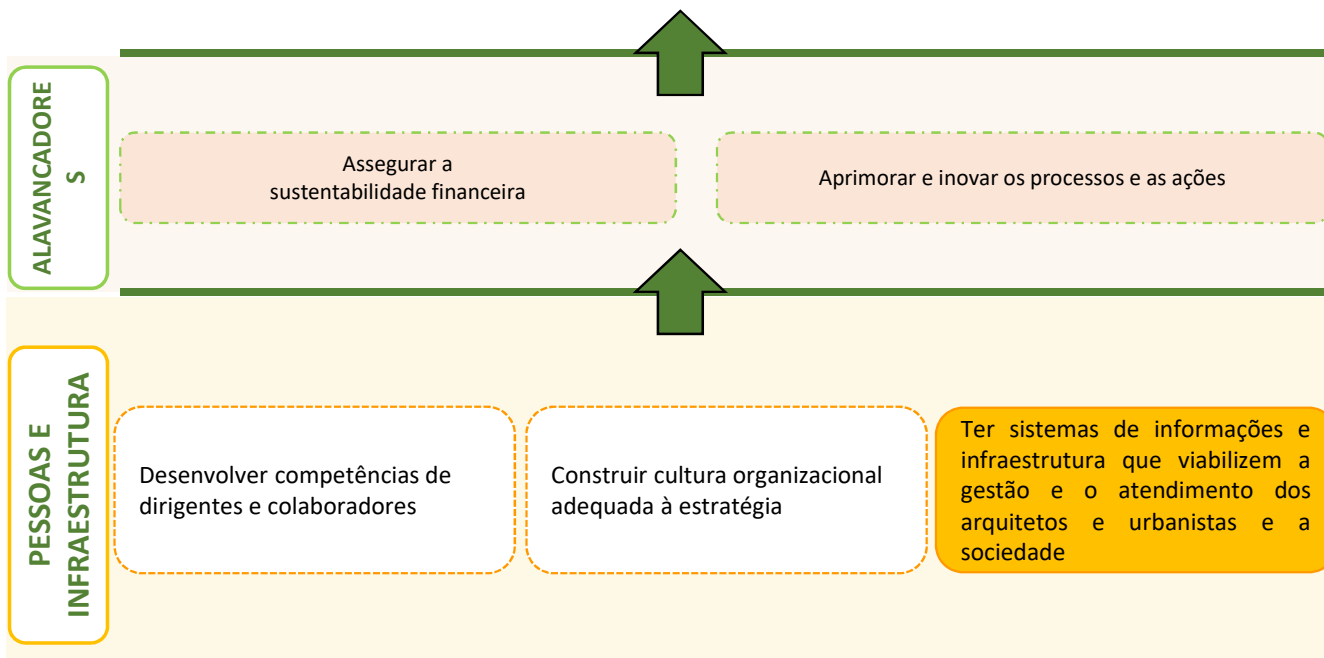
ALAVANCADORE S

Assegurar a sustentabilidade financeira

Aprimorar e inovar os processos e as ações

PESSOAS E INFRAESTRUTURA

Desenvolver competências de dirigentes e colaboradores

Construir cultura organizacional adequada à estratégia

Ter sistemas de informações e infraestrutura que viabilizem a gestão e o atendimento dos arquitetos e urbanistas e a sociedade